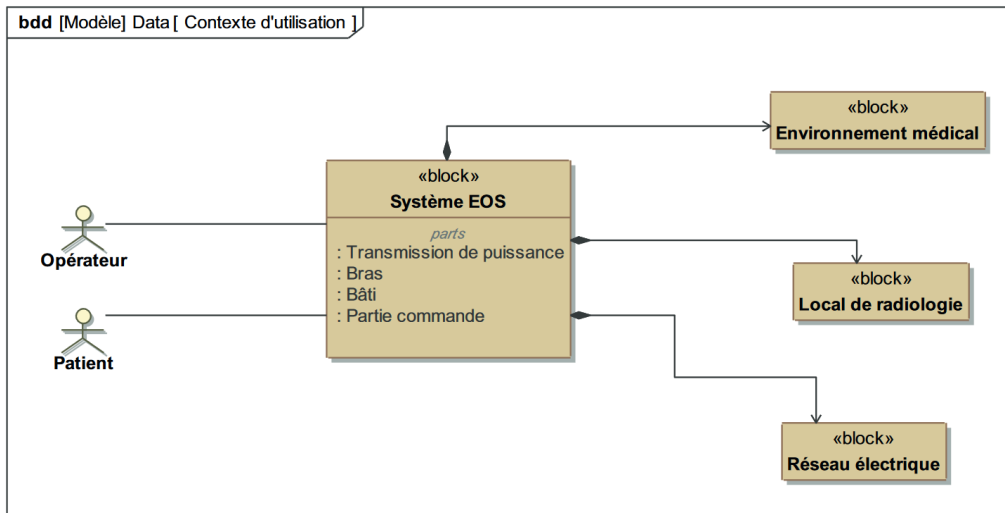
bdd [Modèle] Data [ Contexte d'utilisation ]

«block»
Environnement médical

«block»
Système EOS

parts
: Transmission de puissance
: Bras
: Bâti
: Partie commande

Opérateur

Patient

«block»
Local de radiologie

«block»
Réseau électrique